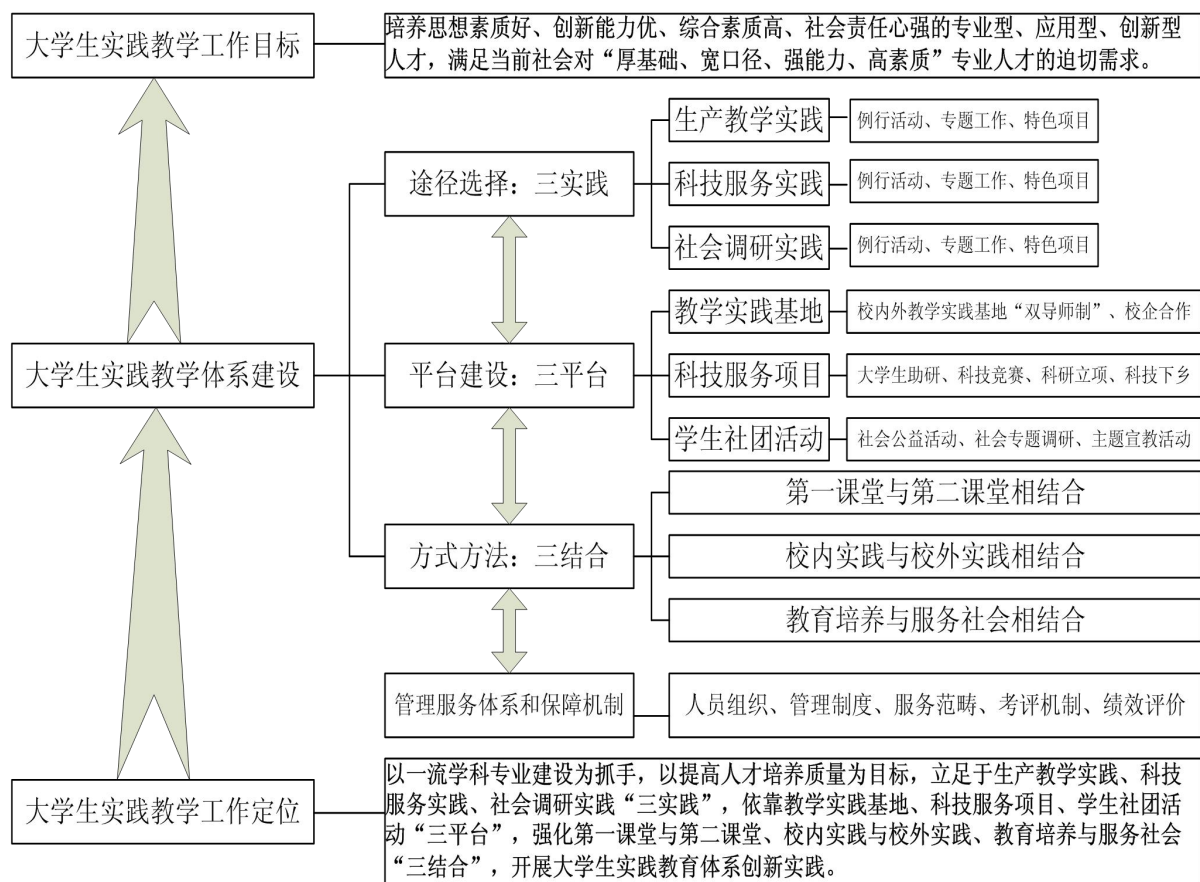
大学生实践教学工作目标

培养思想素质好、创新能力优、综合素质高、社会责任心强的专业型、应用型、创新型人才，满足当前社会对“厚基础、宽口径、强能力、高素质”专业人才的迫切需求。

大学生实践教学体系建设

途径选择：三实践

生产教学实践
例行活动、专题工作、特色项目

科技服务实践
例行活动、专题工作、特色项目

社会调研实践
例行活动、专题工作、特色项目

平台建设：三平台

教学实践基地
校内外教学实践基地“双导师制”、校企合作

科技服务项目
大学生助研、科技竞赛、科研立项、科技下乡

学生社团活动
社会公益活动、社会专题调研、主题宣教活动

方式方法：三结合

第一课堂与第二课堂相结合

校内实践与校外实践相结合

教育培养与服务社会相结合

管理服务体系和保障机制

人员组织、管理制度、服务范畴、考评机制、绩效评价

大学生实践教学工作定位

以一流学科专业建设为抓手，以提高人才培养质量为目标，立足于生产教学实践、科技服务实践、社会调研实践“三实践”，依靠教学实践基地、科技服务项目、学生社团活动“三平台”，强化第一课堂与第二课堂、校内实践与校外实践、教育培养与服务社会“三结合”，开展大学生实践教育体系创新实践。